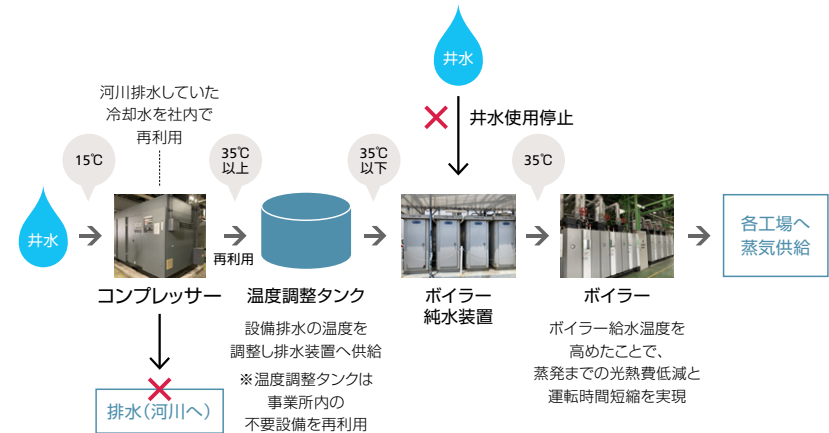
井水

井水使用停止

河川排水していた
冷却水を社内で
再利用

15℃

35℃
以上

35℃
以下

35℃

井水

再利用

各工場へ
蒸気供給

コンプレッサー

温度調整タンク

設備排水の温度を
調整し排水装置へ供給

※温度調整タンクは
事業所内の
不要設備を再利用

ボイラー
純水装置

ボイラー

ボイラー給水温度を
高めたことで、
蒸発までの光熱費低減と
運転時間短縮を実現

排水(河川へ)